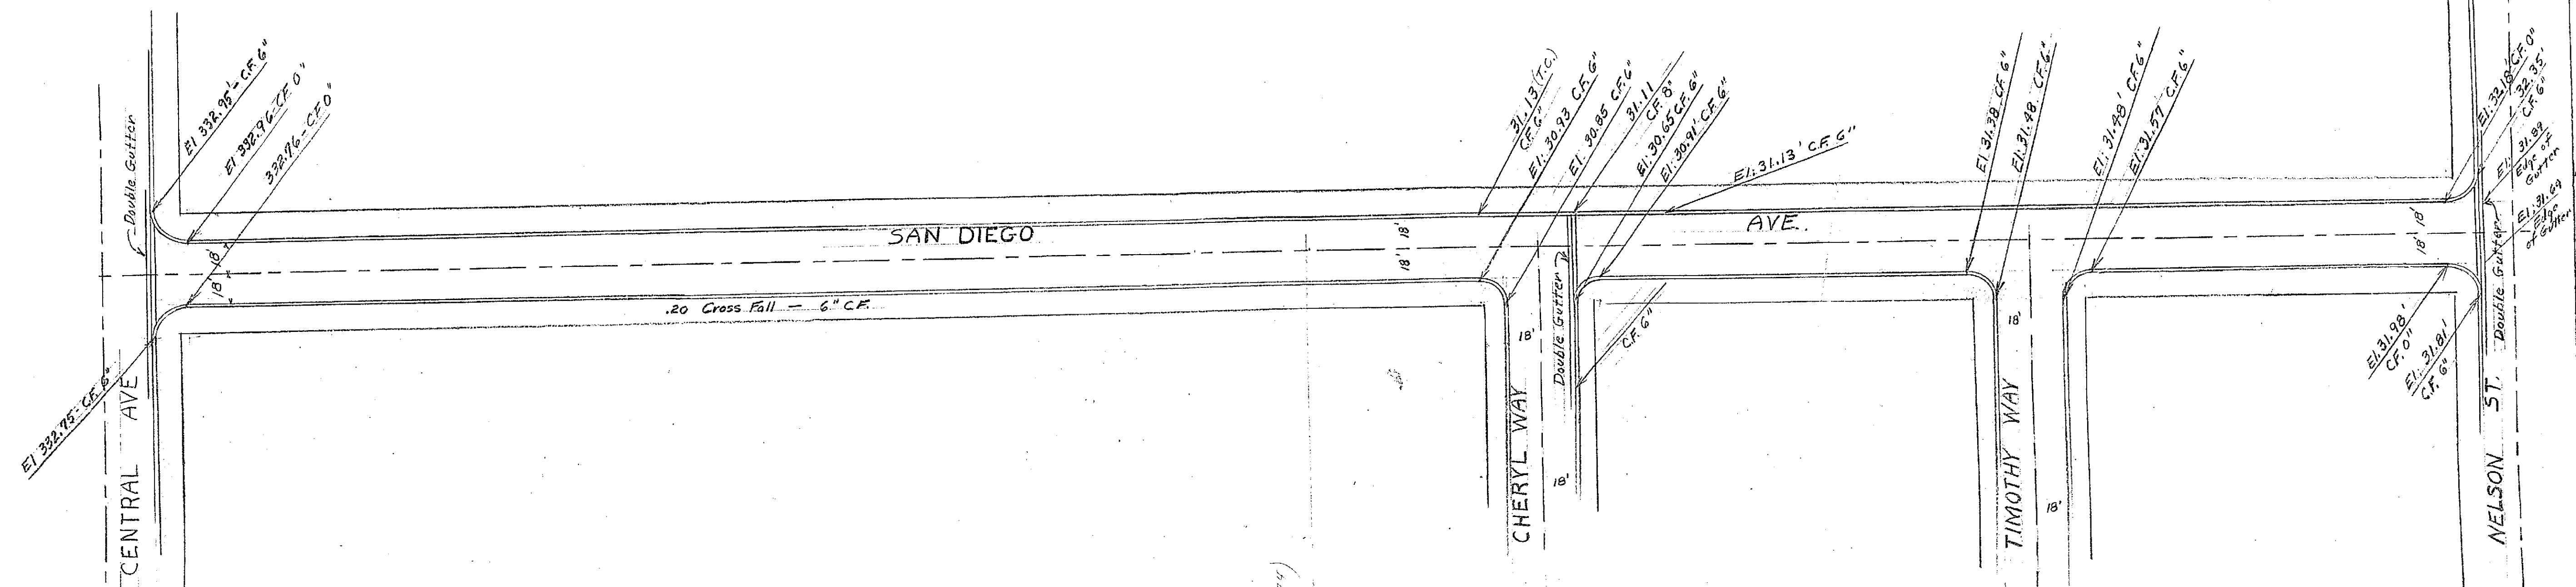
El 332.95'- C.F. 6"
El 332.96 - C.F. 0"
332.96 - C.F. 0"
Double Gutter
18'
18'
El 332.95 - C.F. 6"
CENTRAL AVE
SAN DIEGO
AVE.
.20 Cross Fall — 6" C.F.
31.13 (T.C.)
C.F. 6"
El. 30.93 C.F. 6"
El. 30.95 C.F. 6"
31.11
C.F. 8"
El. 30.65 C.F. 6"
El. 30.91' C.F. 6"
El. 31.13' C.F. 6"
18'
18'
18'
Double Gutter
C.F. 6"
18'
18'
CHERYL WAY
El. 31.38 C.F. 6"
El. 31.48 C.F. 6"
El. 31.48' C.F. 6"
El. 31.57 C.F. 6"
18'
18'
TIMOTHY WAY
El. 32.18' C.F. 0"
32.35'
C.F. 6"
El. 31.89
Edge of Gutter
El. 31.69
Edge of Gutter
18'
18'
Double Gutter
El. 31.98'
C.F. 0"
El. 31.81
C.F. 6"
NELSON ST.